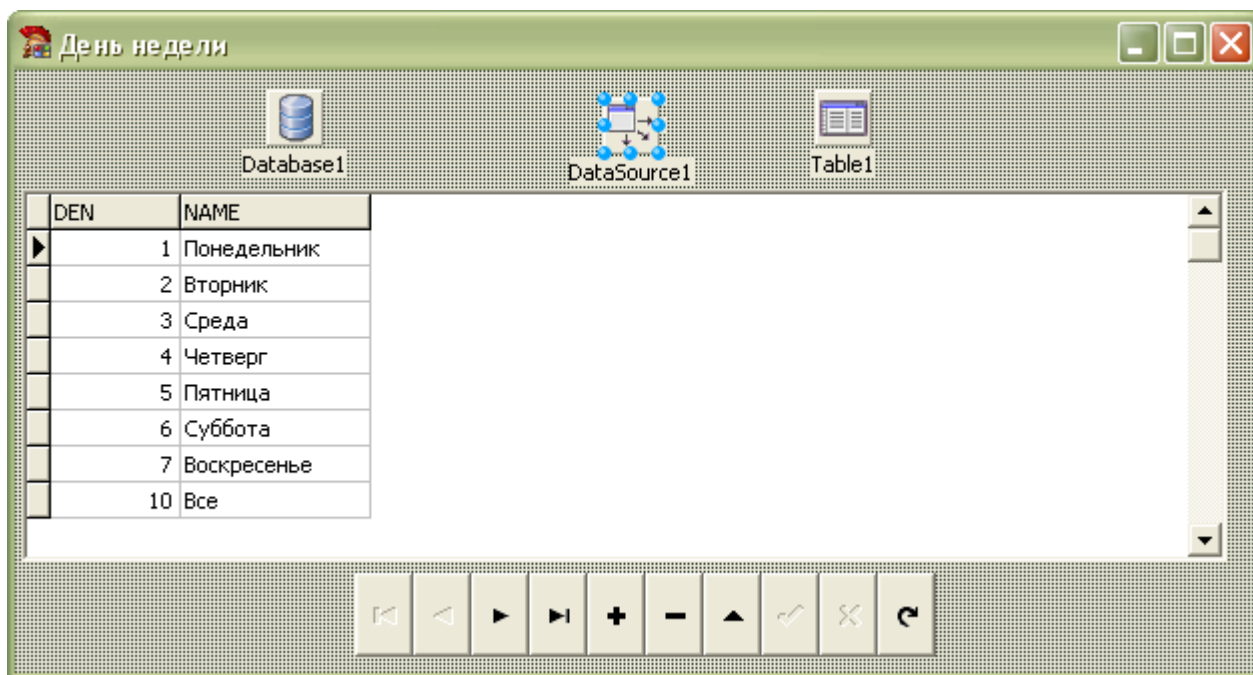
День недели

Database1

DataSource1

Table1

| DEN | NAME |
|---|---|
| 1 | Понедельник |
| 2 | Вторник |
| 3 | Среда |
| 4 | Четверг |
| 5 | Пятница |
| 6 | Суббота |
| 7 | Воскресенье |
| 10 | Все |